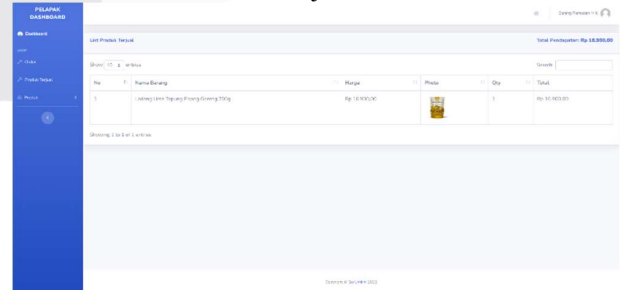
PELAPAK DASHBOARD

Dashboard

Order

Produk Terjual

Produk

List Produk Terjual

Total Pendapatan: Rp 10.900,00

Show 10 entries

Search:

| No | Nama Barang | Harga | Photo | Qty | Total |
|---|---|---|---|---|---|
| 1 | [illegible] | Rp 10.900,00 | | 1 | Rp 10.900,00 |

Showing 1 to 1 of 1 entries

Copyright © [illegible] 2023